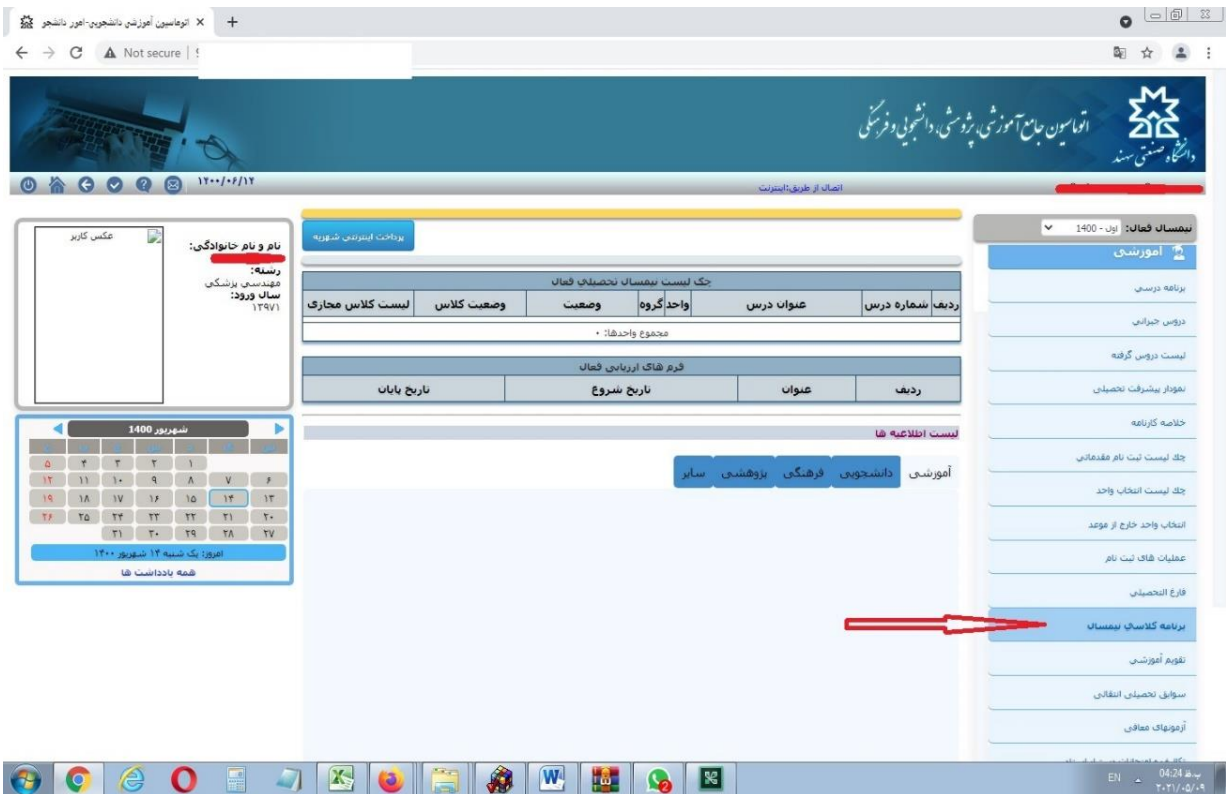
اتوماسیون آموزشی دانشجویی-امور دانشجو
Not secure
اتوماسیون جامع آموزشی، پژوهشی، دانشجویی و فرهنگی
دانشگاه صنعتی سهند
۱۴۰۰/۰۶/۱۴
اتصال از طریق:اینترنت
نیمسال فعال: اول - 1400
آموزشی
برنامه درسی
دروس جبرانی
لیست دروس گرفته
نمودار پیشرفت تحصیلی
خلاصه کارنامه
چك لیست ثبت نام مقدماتی
چك لیست انتخاب واحد
انتخاب واحد خارج از موعد
عملیات های ثبت نام
فارغ التحصیلی
برنامه کلاسی نیمسال
تقویم آموزشی
سوابق تحصیلی انتقالی
آزمونهای معافی
پرداخت اینترنتی شهریه
چك لیست نیمسال تحصیلی فعال
| ردیف | شماره درس | عنوان درس | واحد | گروه | وضعیت | وضعیت کلاس | لیست کلاس مجازی |
|---|---|---|---|---|---|---|---|
| مجموع واحدها: ۰ | | | | | | | |
فرم های ارزیابی فعال
| ردیف | عنوان | تاریخ شروع | تاریخ پایان |
|---|---|---|---|
لیست اطلاعیه ها
آموزشی دانشجویی فرهنگی پژوهشی سایر
عکس کاربر
نام و نام خانوادگی:
رشته:
مهندسی پزشکی
سال ورود:
۱۳۹۷۱
شهریور 1400
| | | | | | | |
|---|---|---|---|---|---|---|
| ۵ | ۴ | ۳ | ۲ | ۱ | | |
| ۱۲ | ۱۱ | ۱۰ | ۹ | ۸ | ۷ | ۶ |
| ۱۹ | ۱۸ | ۱۷ | ۱۶ | ۱۵ | ۱۴ | ۱۳ |
| ۲۶ | ۲۵ | ۲۴ | ۲۳ | ۲۲ | ۲۱ | ۲۰ |
| | ۳۱ | ۳۰ | ۲۹ | ۲۸ | ۲۷ | |
امروز: یک شنبه ۱۴ شهریور ۱۴۰۰
همه یادداشت ها
EN 04:24 ب.ظ ۲۰۲۱/۰۵/۰۹